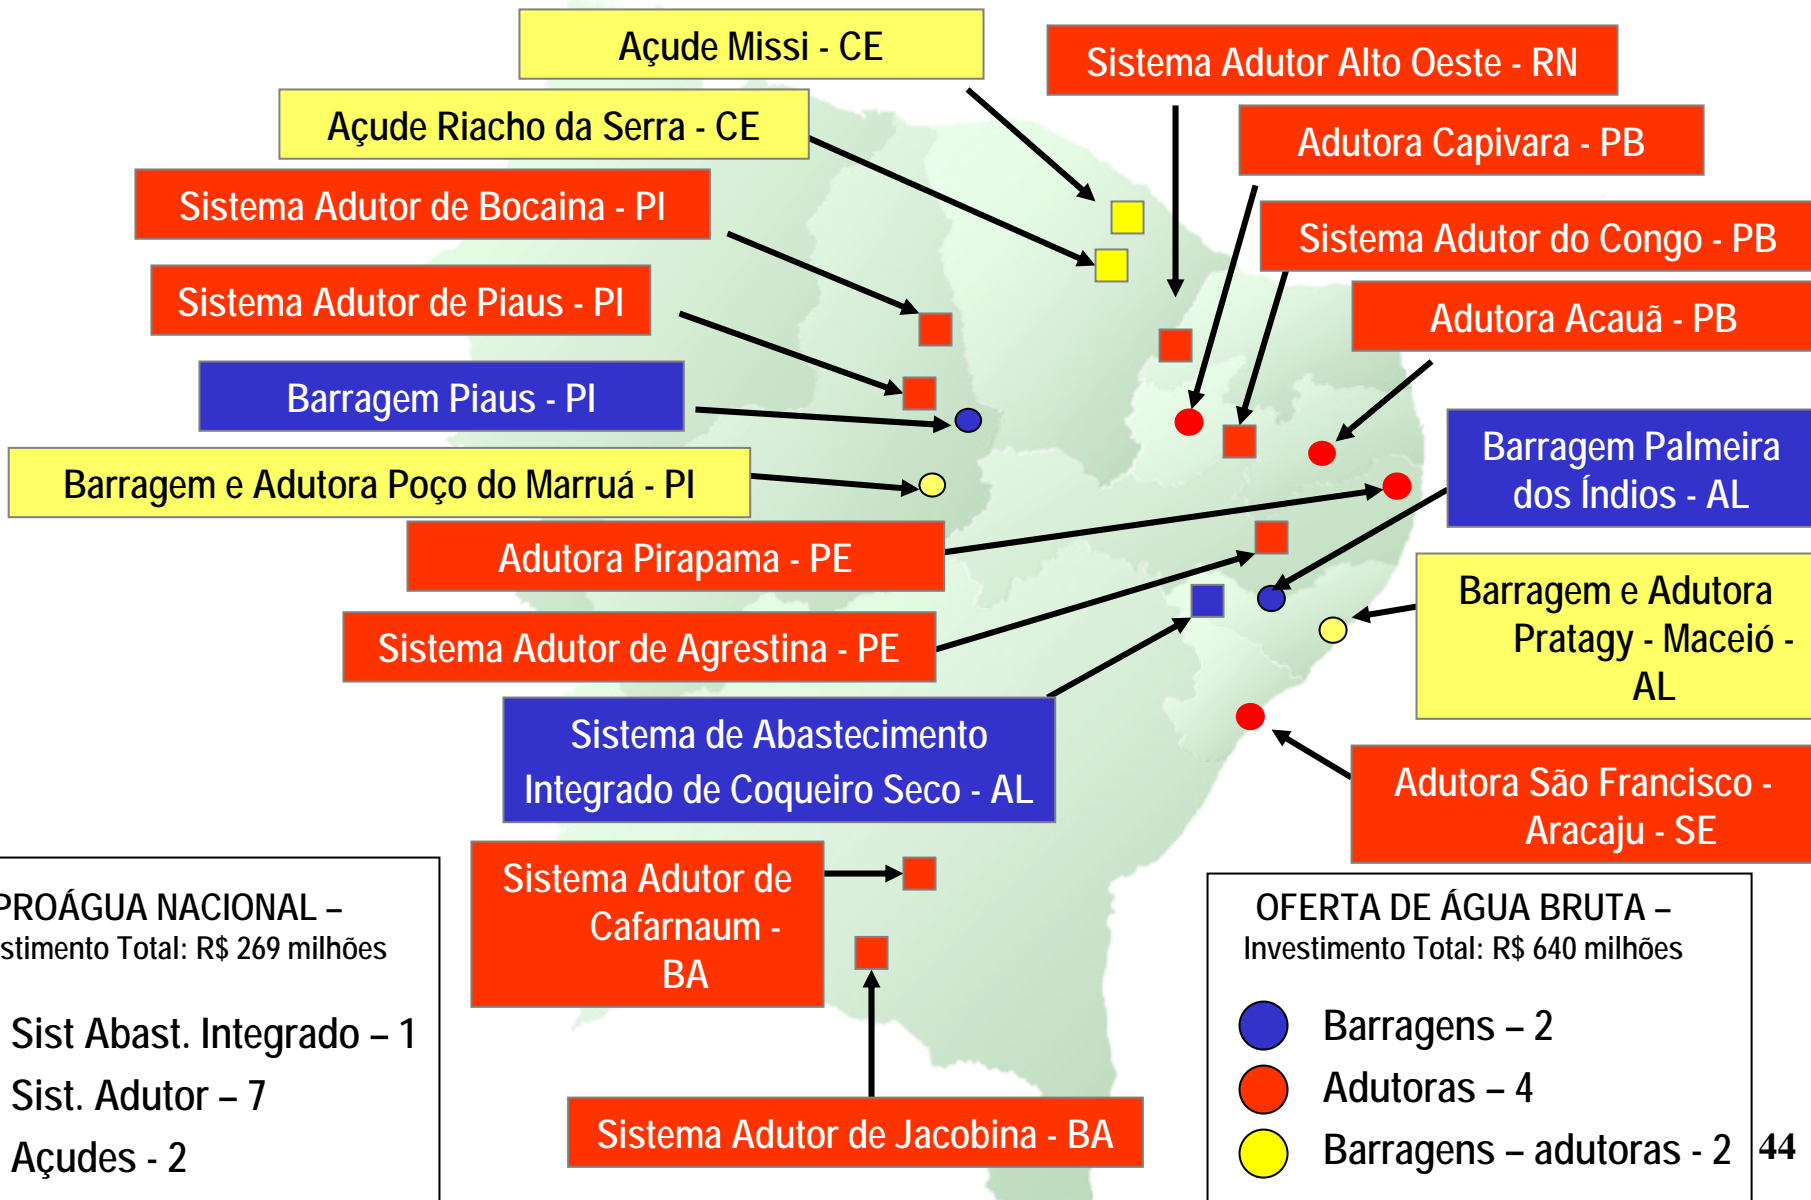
Açude Missi - CE

Sistema Adutor Alto Oeste - RN

Açude Riacho da Serra - CE

Adutora Capivara - PB

Sistema Adutor de Bocaina - PI

Sistema Adutor do Congo - PB

Sistema Adutor de Piaus - PI

Adutora Acauã - PB

Barragem Piaus - PI

Barragem Palmeira dos Índios - AL

Barragem e Adutora Poço do Marruá - PI

Adutora Pirapama - PE

Barragem e Adutora Pratagy - Maceió - AL

Sistema Adutor de Agrestina - PE

Sistema de Abastecimento Integrado de Coqueiro Seco - AL

Adutora São Francisco - Aracaju - SE

Sistema Adutor de Cafarnaum - BA

PROÁGUA NACIONAL – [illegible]stimento Total: R$ 269 milhões

Sist Abast. Integrado – 1
Sist. Adutor – 7
Açudes - 2

OFERTA DE ÁGUA BRUTA –
Investimento Total: R$ 640 milhões

Barragens – 2
Adutoras – 4
Barragens – adutoras - 2

Sistema Adutor de Jacobina - BA

44